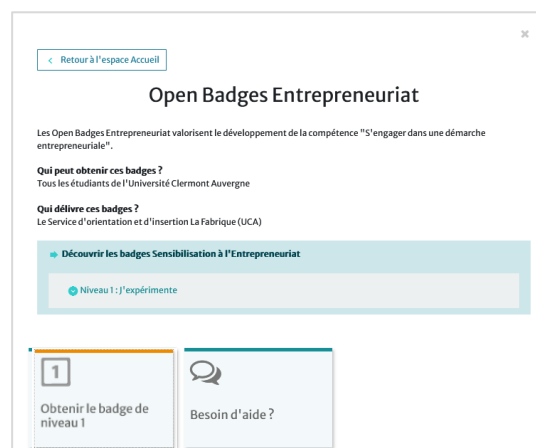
×

‹ Retour à l'espace Accueil

Open Badges Entrepreneuriat

Les Open Badges Entrepreneuriat valorisent le développement de la compétence "S'engager dans une démarche entrepreneuriale".

Qui peut obtenir ces badges ?
Tous les étudiants de l'Université Clermont Auvergne

Qui délivre ces badges ?
Le Service d'orientation et d'insertion La Fabrique (UCA)

➡ Découvrir les badges Sensibilisation à l'Entrepreneuriat

Niveau 1 : J'expérimente

1

Obtenir le badge de niveau 1

Besoin d'aide ?